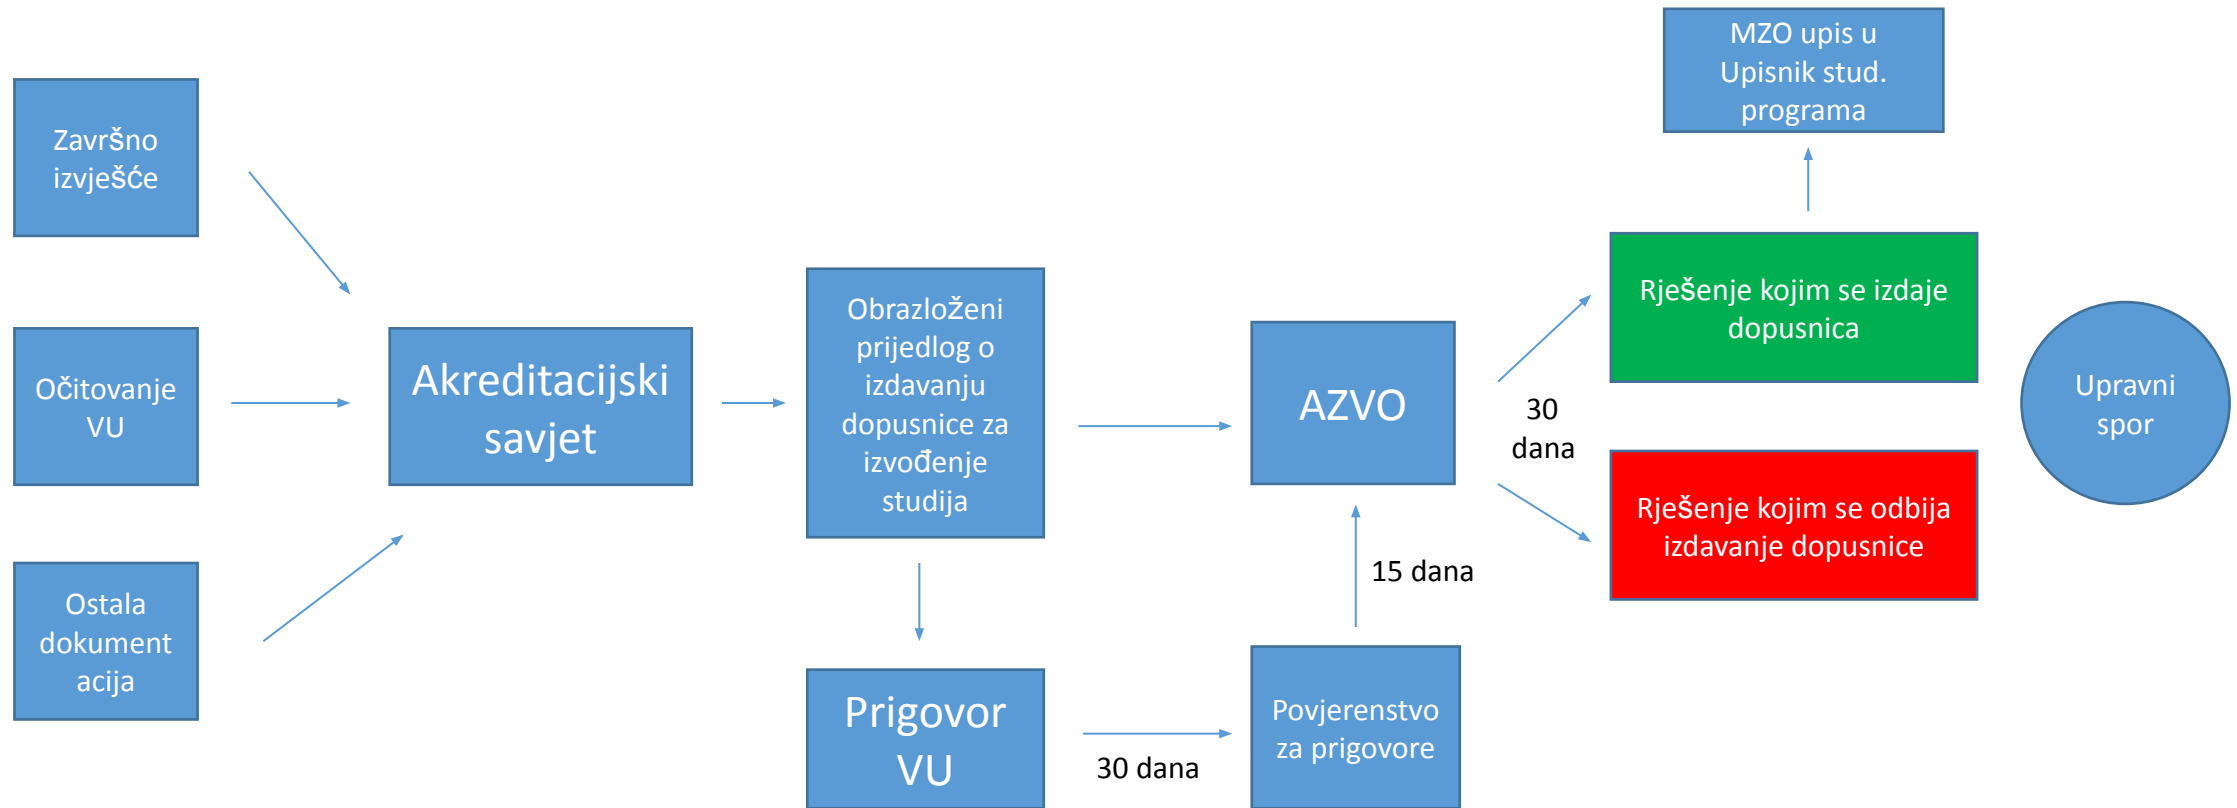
Završno izvješće

Očitovanje VU

Ostala dokumentacija

Akreditacijski savjet

Obrazloženi prijedlog o izdavanju dopusnice za izvođenje studija

Prigovor VU

30 dana

Povjerenstvo za prigovore

15 dana

AZVO

30 dana

MZO upis u Upisnik stud. programa

Rješenje kojim se izdaje dopusnica

Rješenje kojim se odbija izdavanje dopusnice

Upravni spor